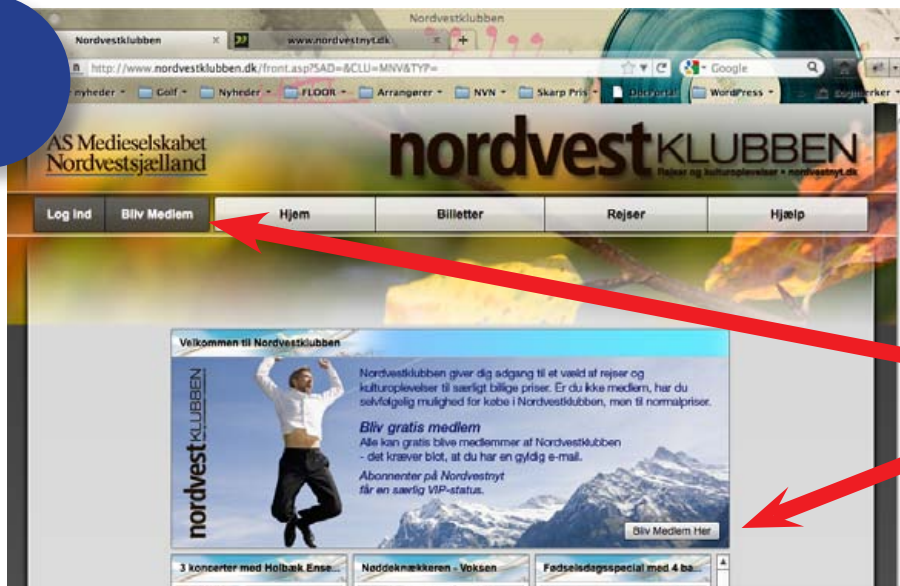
Nordvestklubben

Nordvestklubben ×

www.nordvestnyt.dk ×

http://www.nordvestklubben.dk/front.asp?SAD=&CLU=MNV&TYP=

Google

nyheder Golf Nyheder FLOOR Arrangører NVN Skarp Pris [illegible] WordPress Bogmærker

AS Medieselskabet Nordvestsjælland

nordvestKLUBBEN

Rejser og kulturoplevelser • nordvestnyt.dk

Log ind Bliv Medlem Hjem Billetter Rejser Hjælp

Velkommen til Nordvestklubben

Nordvestklubben giver dig adgang til et væld af rejser og kulturoplevelser til særligt billige priser. Er du ikke medlem, har du selvfølgelig mulighed for købe i Nordvestklubben, men til normalpriser.

Bliv gratis medlem

Alle kan gratis blive medlemmer af Nordvestklubben - det kræver blot, at du har en gyldig e-mail.

Abonnenter på Nordvestnyt får en særlig VIP-status.

nordvestKLUBBEN

Bliv Medlem Her

3 koncerter med Holbæk Ense...

Nøddeknækkeren - Voksen

Fødselsdagsspecial med 4 ba...